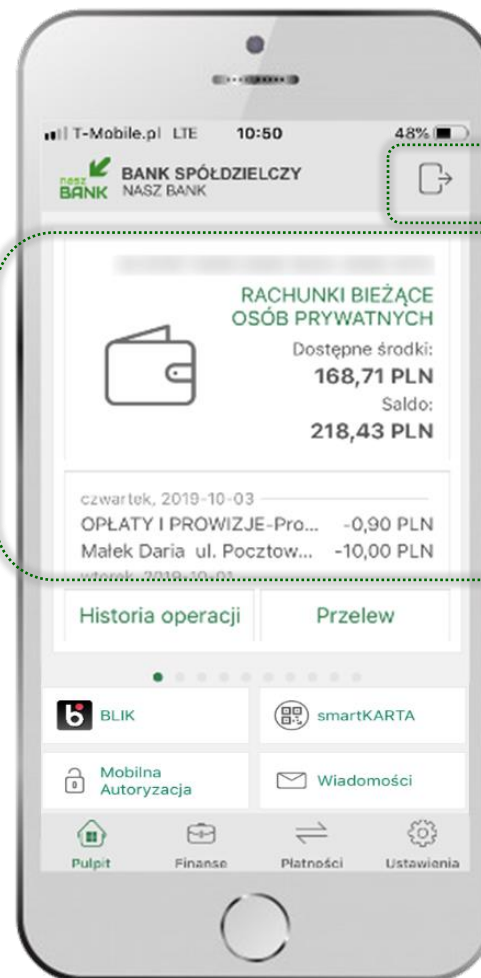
T-Mobile.pl LTE 10:50 48%

nasz BANK BANK SPÓŁDZIELCZY NASZ BANK

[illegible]

RACHUNKI BIEŻĄCE OSÓB PRYWATNYCH

Dostępne środki:
168,71 PLN
Saldo:
218,43 PLN

czwartek, 2019-10-03
OPŁATY I PROWIZJE-Pro... -0,90 PLN
Małek Daria ul. Pocztow... -10,00 PLN
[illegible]

Historia operacji
Przelew

BLIK
smartKARTA
Mobilna Autoryzacja
Wiadomości

Pulpit
Finanse
Płatności
Ustawienia